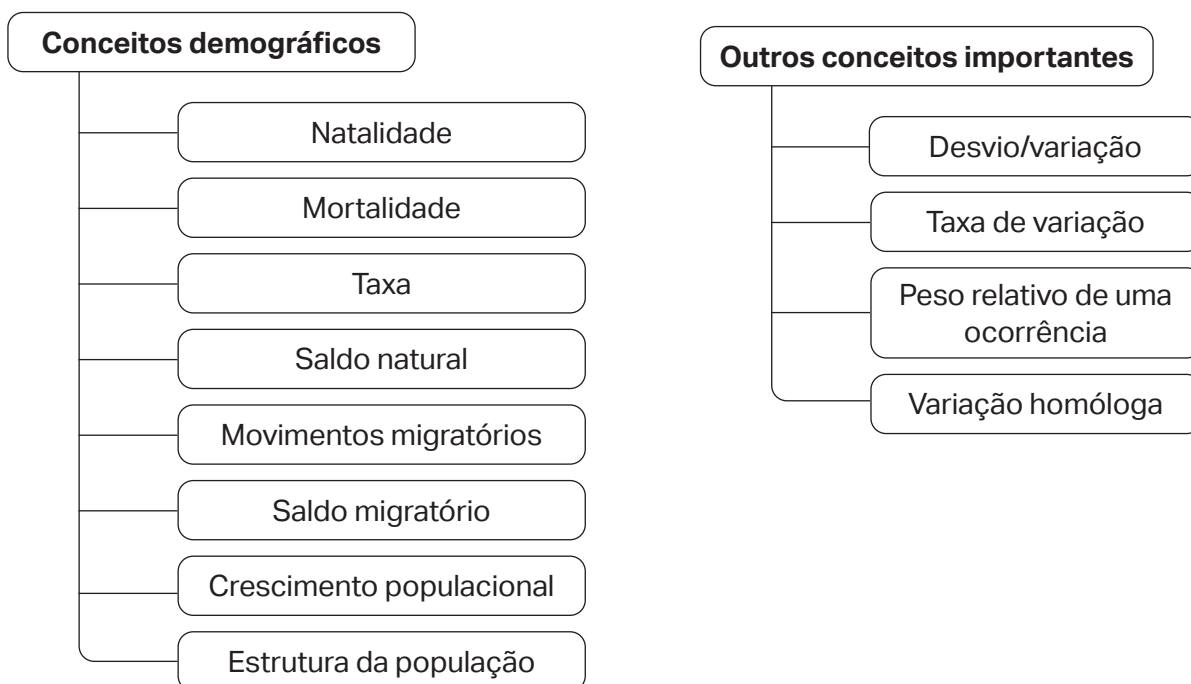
**Conceitos demográficos**

Natalidade

Mortalidade

Taxa

Saldo natural

Movimentos migratórios

Saldo migratório

Crescimento populacional

Estrutura da população

**Outros conceitos importantes**

Desvio/variação

Taxa de variação

Peso relativo de uma ocorrência

Variação homóloga